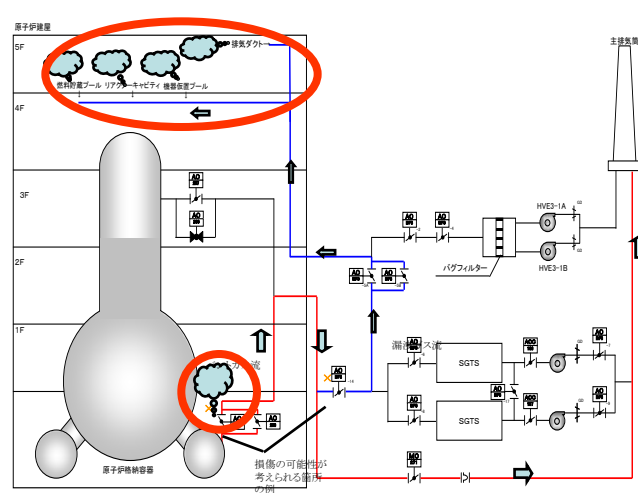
原子炉建屋

5F

排気ダクト

燃料貯蔵プール　リアクターキャビティ　機器仮置プール

4F

3F

AO

2F

1F

主排気筒

HVE3-1A

HVE3-1B

バグフィルター

漏洩ガス流

SGTS

SGTS

AO

MO

原子炉格納容器

損傷の可能性が考えられる箇所の例